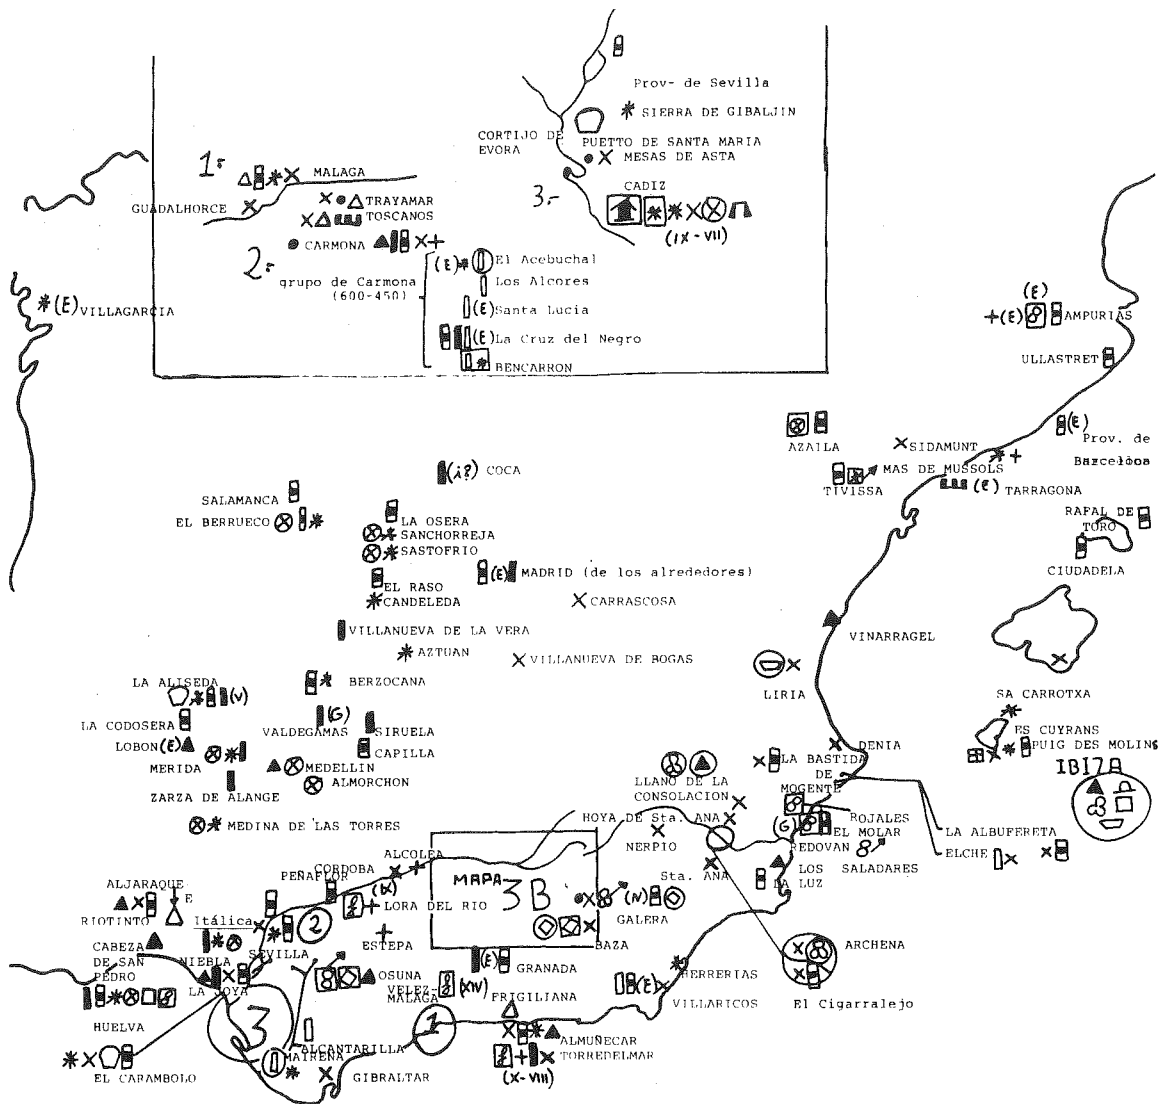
Prov- de Sevilla
SIERRA DE GIBALJIN
CORTIJO DE EVORA
PUETTO DE SANTA MARIA
MESAS DE ASTA
3.-
CADIZ
(IX - VII)
1.
MALAGA
GUADALHORCE
TRAYAMAR
TOSCANOS
CARMONA
2.
grupo de Carmona (600-450)
(E) El Acebuchal
Los Alcores
(E) Santa Lucia
(E) La Cruz del Negro
BENCARRON
(E) VILLAGARCIA
(E)
+(E) AMPURIAS
ULLASTRET
(E)
Prov. de Barcelona
AZAILA
SIDAMUNT
MAS DE MUSSOLS
TIVISSA
(E) TARRAGONA
RAFAL DE TORO
CIUDADELA
(¿?) COCA
SALAMANCA
EL BERRUECO
LA OSERA
SANCHORREJA
SASTOFRIO
(E) MADRID (de los alrededores)
EL RASO
CANDELEDA
CARRASCOSA
VILLANUEVA DE LA VERA
AZTUAN
VILLANUEVA DE BOGAS
VINARRAGEL
LIRIA
SA CARROTXA
ES CUYRANS
PUIG DES MOLINS
IBIZA
LA ALISEDA (V)
BERZOCANA
LA CODOSERA
(G)
VALDEGAMAS
SIRUELA
LOBON (E)
CAPILLA
MERIDA
MEDELLIN
ALMORCHON
ZARZA DE ALANGE
MEDINA DE LAS TORRES
LA BASTIDA DE MOGENTE
DENIA
LLANO DE LA CONSOLACION
HOYA DE Sta. ANA
NERPIO
ROJALES
EL MOLAR
(G)
REDOVAN
LA ALBUFERETA
ELCHE
LOS SALADARES
LA LUZ
CORDOBA
ALCOLEA
PEÑAFLOR
(N)
LORA DEL RIO
MAPA 3B
(N)
Sta. ANA
GALERA
BAZA
ALJARAQUE
E
RIOTINTO
Itálica
2
SEVILLA
ESTEPA
CABEZA DE SAN PEDRO
NIEBLA
LA JOYA
OSUNA
(E) GRANADA
VELEZ-MALAGA
(XIV)
FRIGILIANA
(E)
HERRERIAS
VILLARICOS
ARCHENA
El Cigarralejo
HUELVA
3
1
ALCANTARILLA
MAIRENA
ALMUÑECAR
TORREDELMAR
(X - VIII)
EL CARAMBOLO
GIBRALTAR